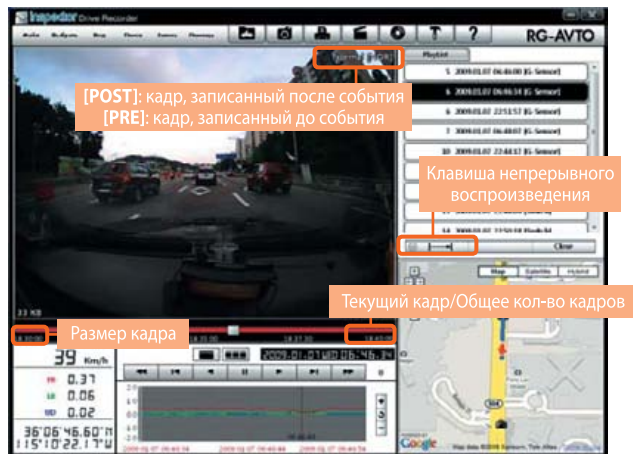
Inspector Drive Recorder

RG-AVTO

Playlist

5 2009.01.07 06:46:00 [G-Sensor]

6 2009.01.07 06:46:34 [G-Sensor]

6 2009.01.07 22:51:57 [G-Sensor]

7 2009.01.07 06:48:07 [G-Sensor]

10 2009.01.07 22:44:17 [G-Sensor]

[POST]: кадр, записанный после события

[PRE]: кадр, записанный до события

Клавиша непрерывного воспроизведения

Clear

Map Satellite Hybrid

Текущий кадр/Общее кол-во кадров

Размер кадра

33 KB

39 Km/h

0.37

0.06

0.02

2009.01.07 06:46:34

36°06'46.60"N

115°10'22.17"W

Google

Map data ©2009 Tele Atlas